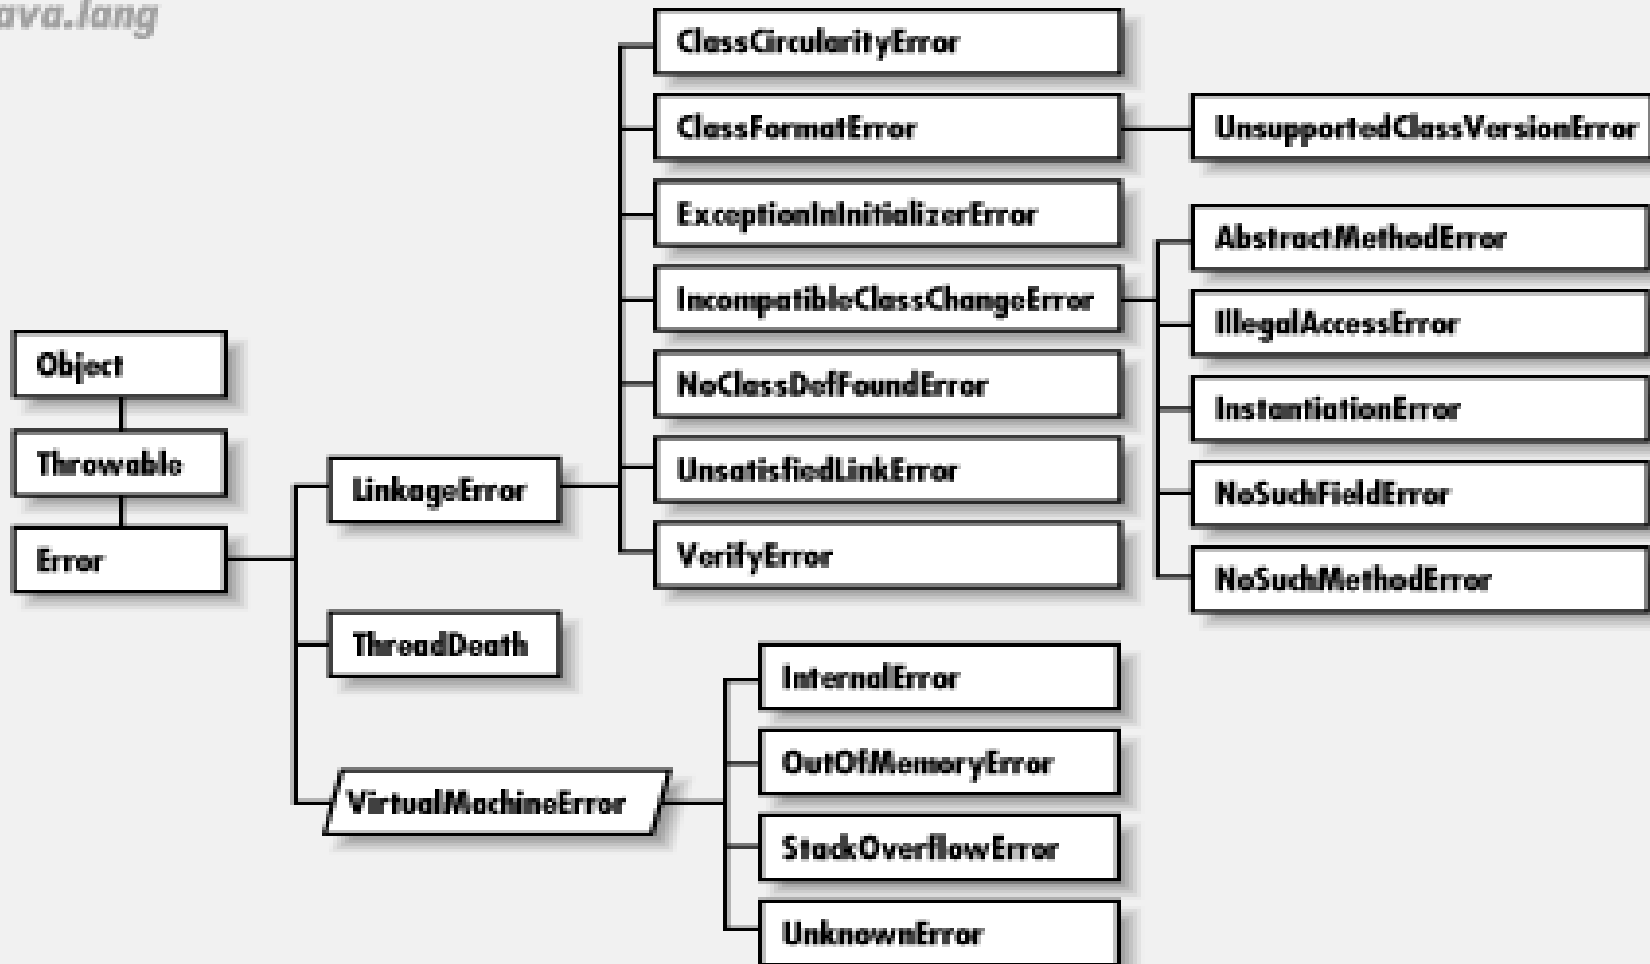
ava.lang

Object

Throwable

Error

LinkageError

ThreadDeath

VirtualMachineError

ClassCircularityError

ClassFormatError

UnsupportedClassVersionError

ExceptionInInitializerError

IncompatibleClassChangeError

AbstractMethodError

IllegalAccessError

InstantiationError

NoSuchFieldError

NoSuchMethodError

NoClassDefFoundError

UnsatisfiedLinkError

VerifyError

InternalError

OutOfMemoryError

StackOverflowError

UnknownError